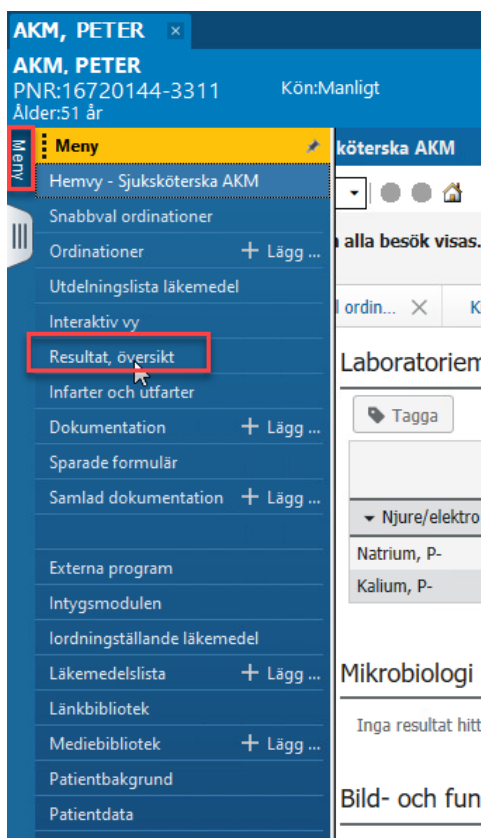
AKM, PETER ×

AKM, PETER
PNR:16720144-3311 Kön:Manligt
Ålder:51 år

Meny

Meny

Hemvy - Sjuksköterska AKM
Snabbval ordinationer
Ordinationer + Lägg ...
Utdelningslista läkemedel
Interaktiv vy
Resultat, översikt
Infarter och utfarter
Dokumentation + Lägg ...
Sparade formulär
Samlad dokumentation + Lägg ...

Externa program
Intygsmodulen
Iordningställande läkemedel
Läkemedelslista + Lägg ...
Länkbibliotek
Mediebibliotek + Lägg ...
Patientbakgrund
Patientdata

sköterska AKM

alla besök visas.

l ordin... × K

Laboratoriem

Tagga

Njure/elektro

Natrium, P-
Kalium, P-

Mikrobiologi

Inga resultat hitt

Bild- och fun